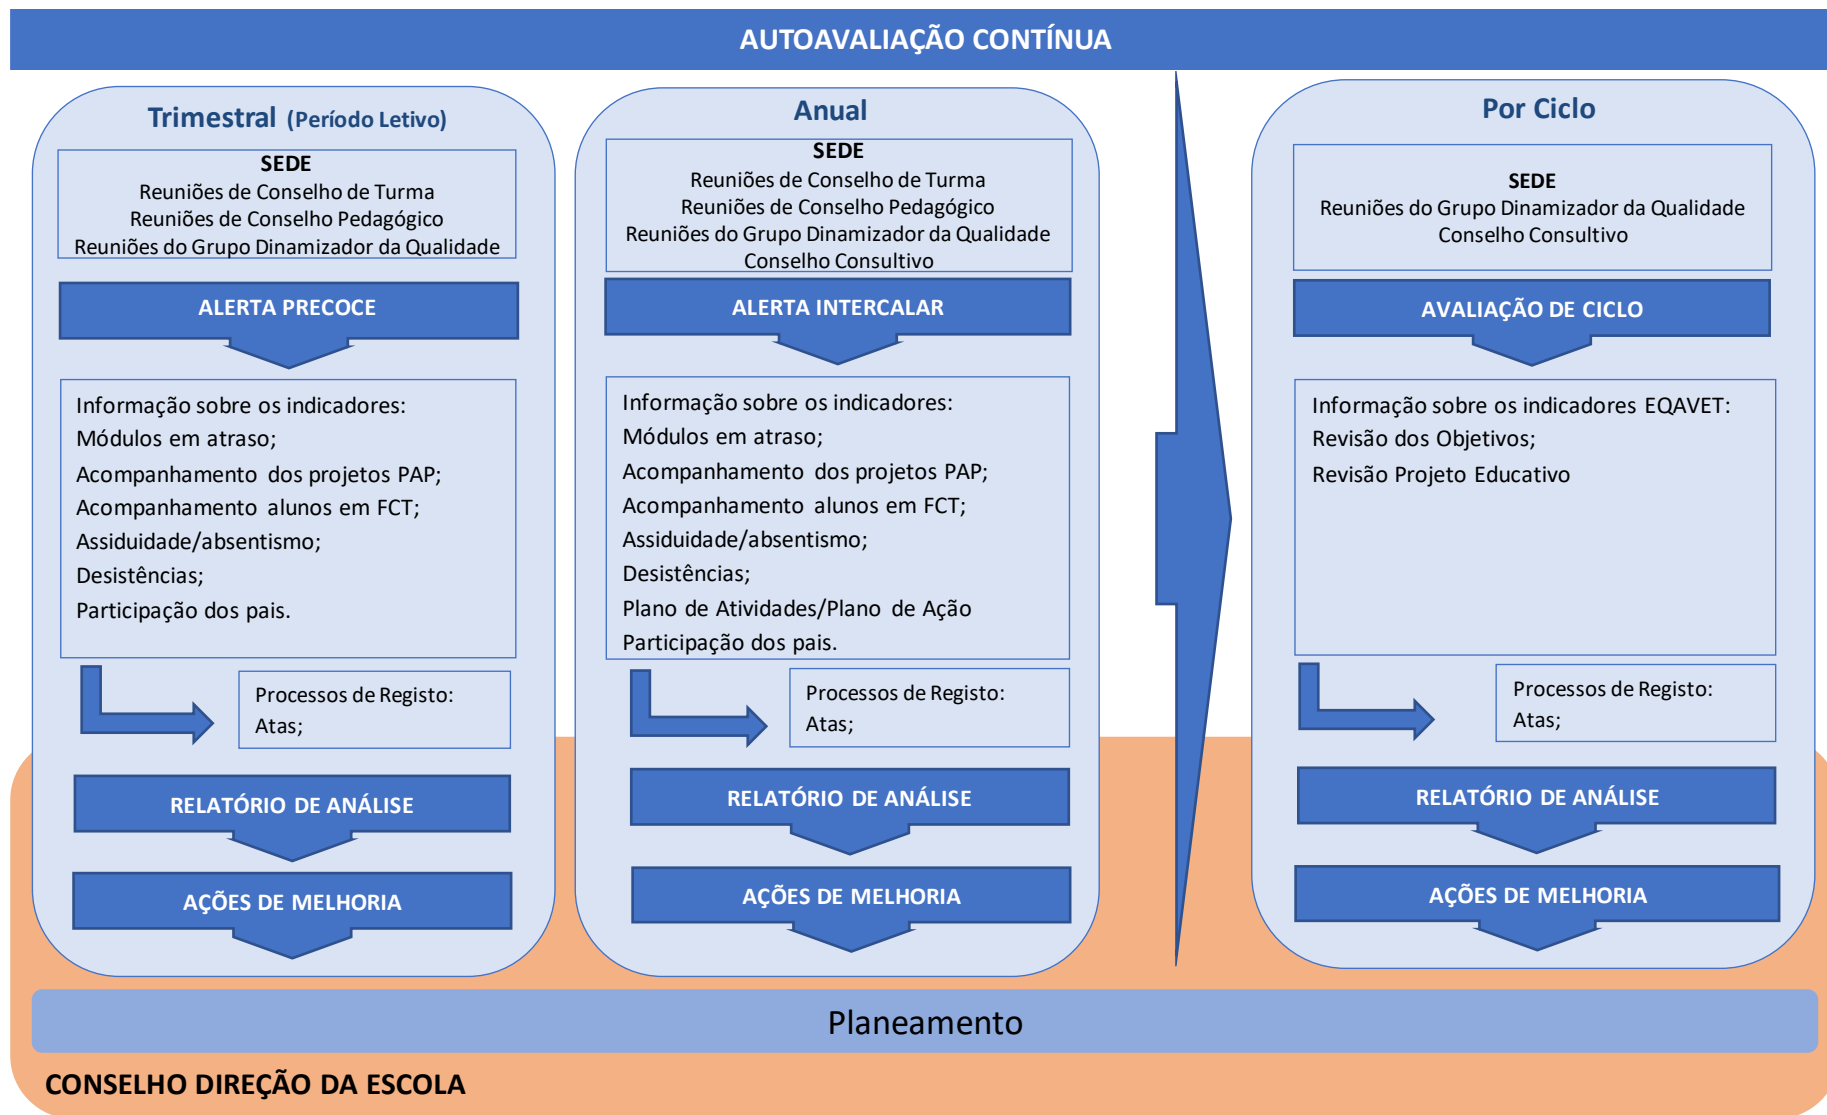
AUTOAVALIAÇÃO CONTÍNUA

Trimestral (Período Letivo)

SEDE
Reuniões de Conselho de Turma
Reuniões de Conselho Pedagógico
Reuniões do Grupo Dinamizador da Qualidade

ALERTA PRECOCE

Informação sobre os indicadores:
Módulos em atraso;
Acompanhamento dos projetos PAP;
Acompanhamento alunos em FCT;
Assiduidade/absentismo;
Desistências;
Participação dos pais.

Processos de Registo:
Atas;

RELATÓRIO DE ANÁLISE

AÇÕES DE MELHORIA

Anual

SEDE
Reuniões de Conselho de Turma
Reuniões de Conselho Pedagógico
Reuniões do Grupo Dinamizador da Qualidade
Conselho Consultivo

ALERTA INTERCALAR

Informação sobre os indicadores:
Módulos em atraso;
Acompanhamento dos projetos PAP;
Acompanhamento alunos em FCT;
Assiduidade/absentismo;
Desistências;
Plano de Atividades/Plano de Ação
Participação dos pais.

Processos de Registo:
Atas;

RELATÓRIO DE ANÁLISE

AÇÕES DE MELHORIA

Por Ciclo

SEDE
Reuniões do Grupo Dinamizador da Qualidade
Conselho Consultivo

AVALIAÇÃO DE CICLO

Informação sobre os indicadores EQAVET:
Revisão dos Objetivos;
Revisão Projeto Educativo

Processos de Registo:
Atas;

RELATÓRIO DE ANÁLISE

AÇÕES DE MELHORIA

Planeamento

CONSELHO DIREÇÃO DA ESCOLA